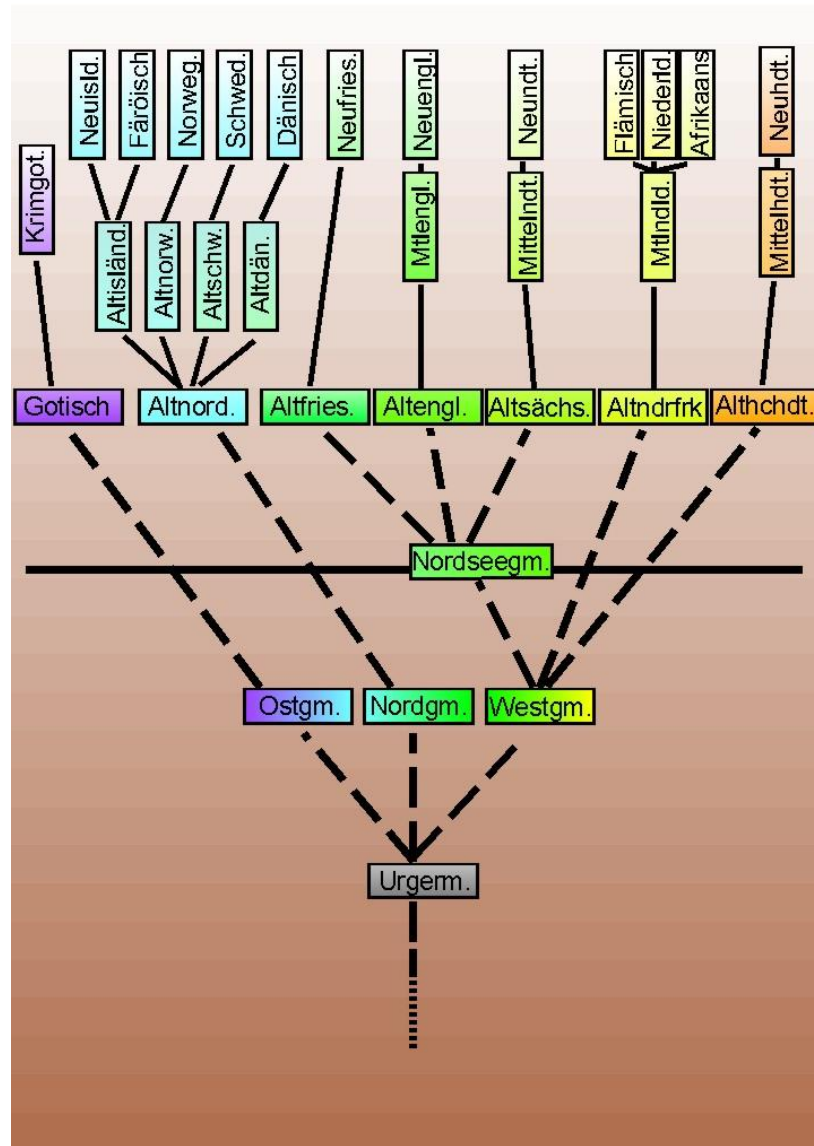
Krimgot.
Neuisld.
Färöisch
Norweg.
Schwed.
Dänisch
Neufries.
Neuengl.
Neundt.
Flämisch
Niederld.
Afrikaans
Neuhdt.
Altisländ.
Altnorw.
Altschw.
Altdän.
Mttengl.
Mittelndt.
Mtlndld.
Mittelhdt.
Gotisch
Altnord.
Altfries.
Altengl.
Altsächs.
Altndrfrk
Althchdt.
Nordseegm.
Ostgm.
Nordgm.
Westgm.
Urgerm.